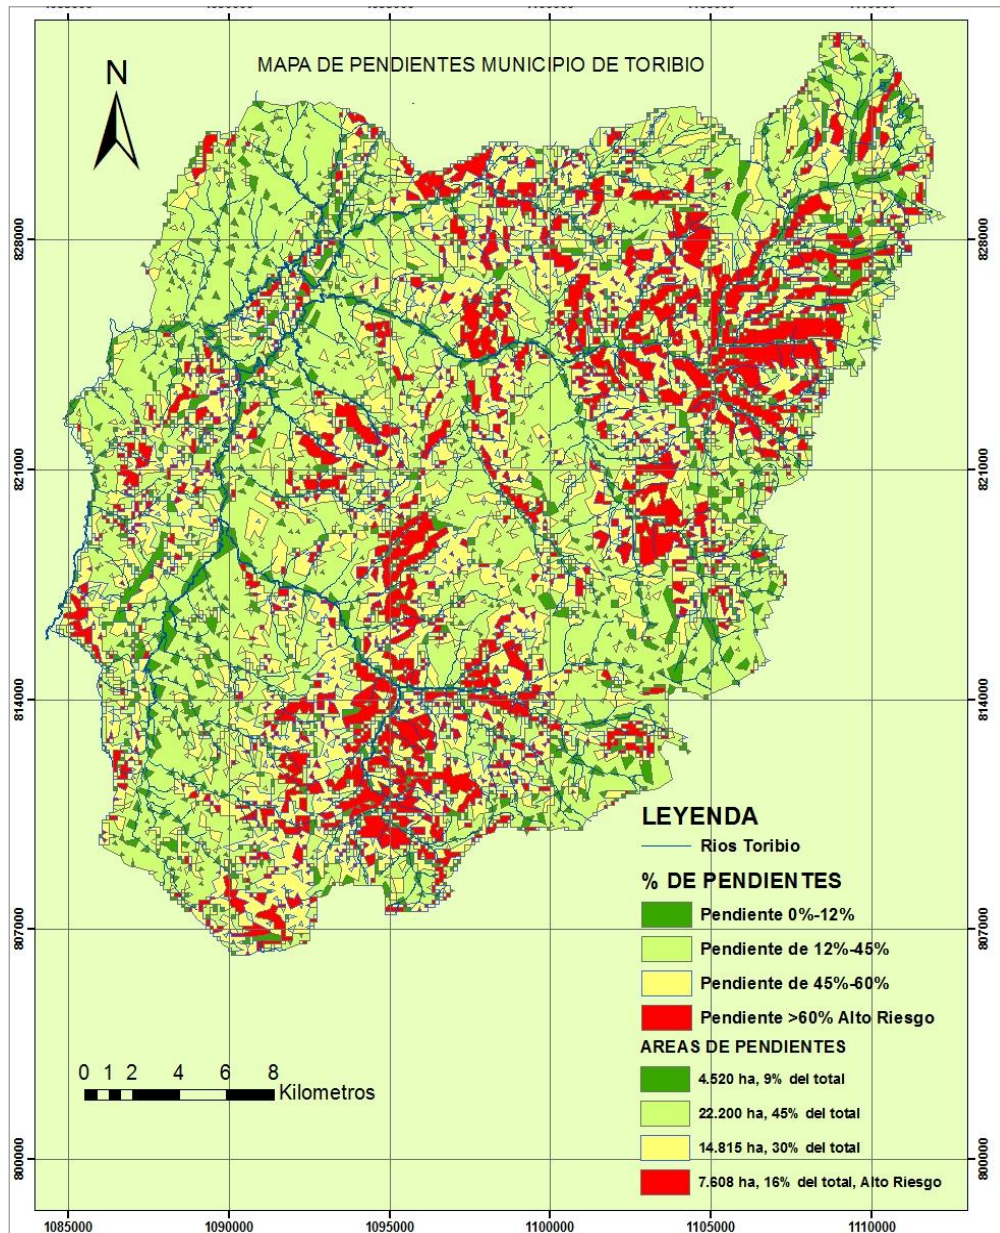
MAPA DE PENDIENTES MUNICIPIO DE TORIBIO

N

828000
821000
814000
807000
800000

828000
821000
814000
807000
800000

LEYENDA
Rios Toribio
% DE PENDIENTES
Pendiente 0%-12%
Pendiente de 12%-45%
Pendiente de 45%-60%
Pendiente >60% Alto Riesgo
AREAS DE PENDIENTES
4.520 ha, 9% del total
22.200 ha, 45% del total
14.815 ha, 30% del total
7.608 ha, 16% del total, Alto Riesgo

0 1 2 4 6 8
Kilometros

1085000
1090000
1095000
1100000
1105000
1110000